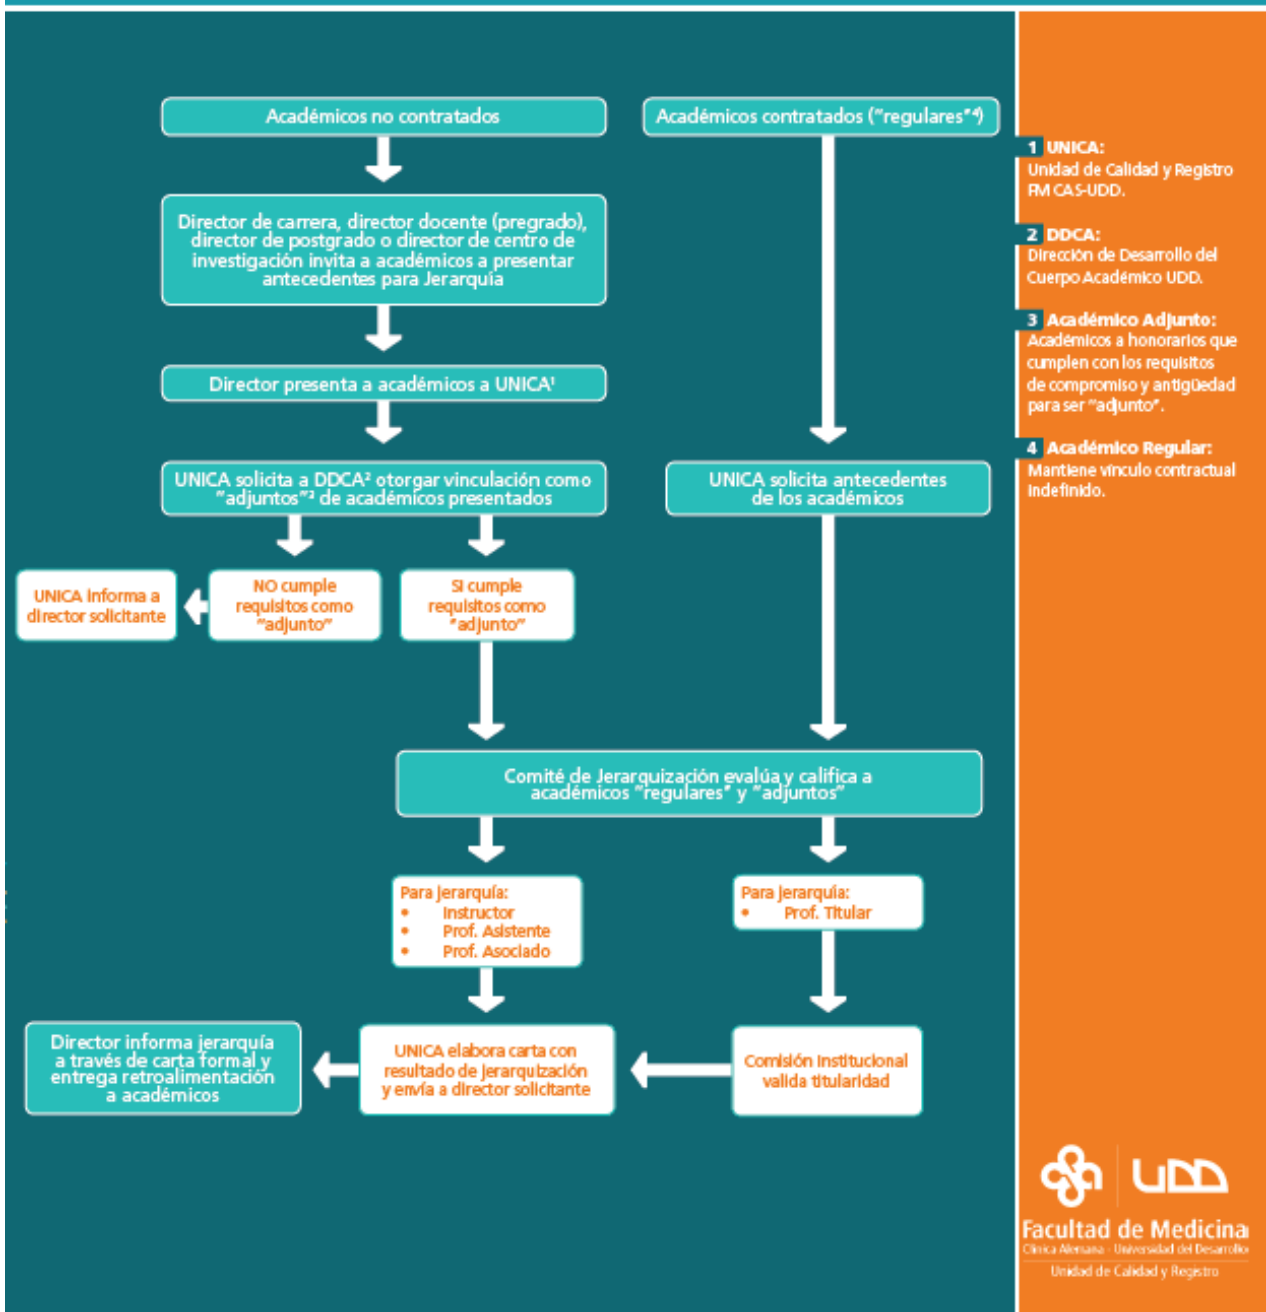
Académicos no contratados

Director de carrera, director docente (pregrado), director de postgrado o director de centro de investigación invita a académicos a presentar antecedentes para Jerarquía

Director presenta a académicos a UNICA¹

UNICA solicita a DDCA² otorgar vinculación como "adjuntos"³ de académicos presentados

UNICA informa a director solicitante

NO cumple requisitos como "adjunto"

SI cumple requisitos como "adjunto"

Académicos contratados ("regulares"⁴)

UNICA solicita antecedentes de los académicos

Comité de Jerarquización evalúa y califica a académicos "regulares" y "adjuntos"

Para Jerarquía:
• Instructor
• Prof. Asistente
• Prof. Asociado

Para Jerarquía:
• Prof. Titular

Director informa jerarquía a través de carta formal y entrega retroalimentación a académicos

UNICA elabora carta con resultado de jerarquización y envía a director solicitante

Comisión Institucional valida titularidad

1 UNICA:
Unidad de Calidad y Registro FM CAS-UDD.

2 DDCA:
Dirección de Desarrollo del Cuerpo Académico UDD.

3 Académico Adjunto:
Académicos a honorarios que cumplen con los requisitos de compromiso y antigüedad para ser "adjunto".

4 Académico Regular:
Mantiene vínculo contractual indefinido.

UDD
Facultad de Medicina
Clínica Alemana - Universidad del Desarrollo
Unidad de Calidad y Registro